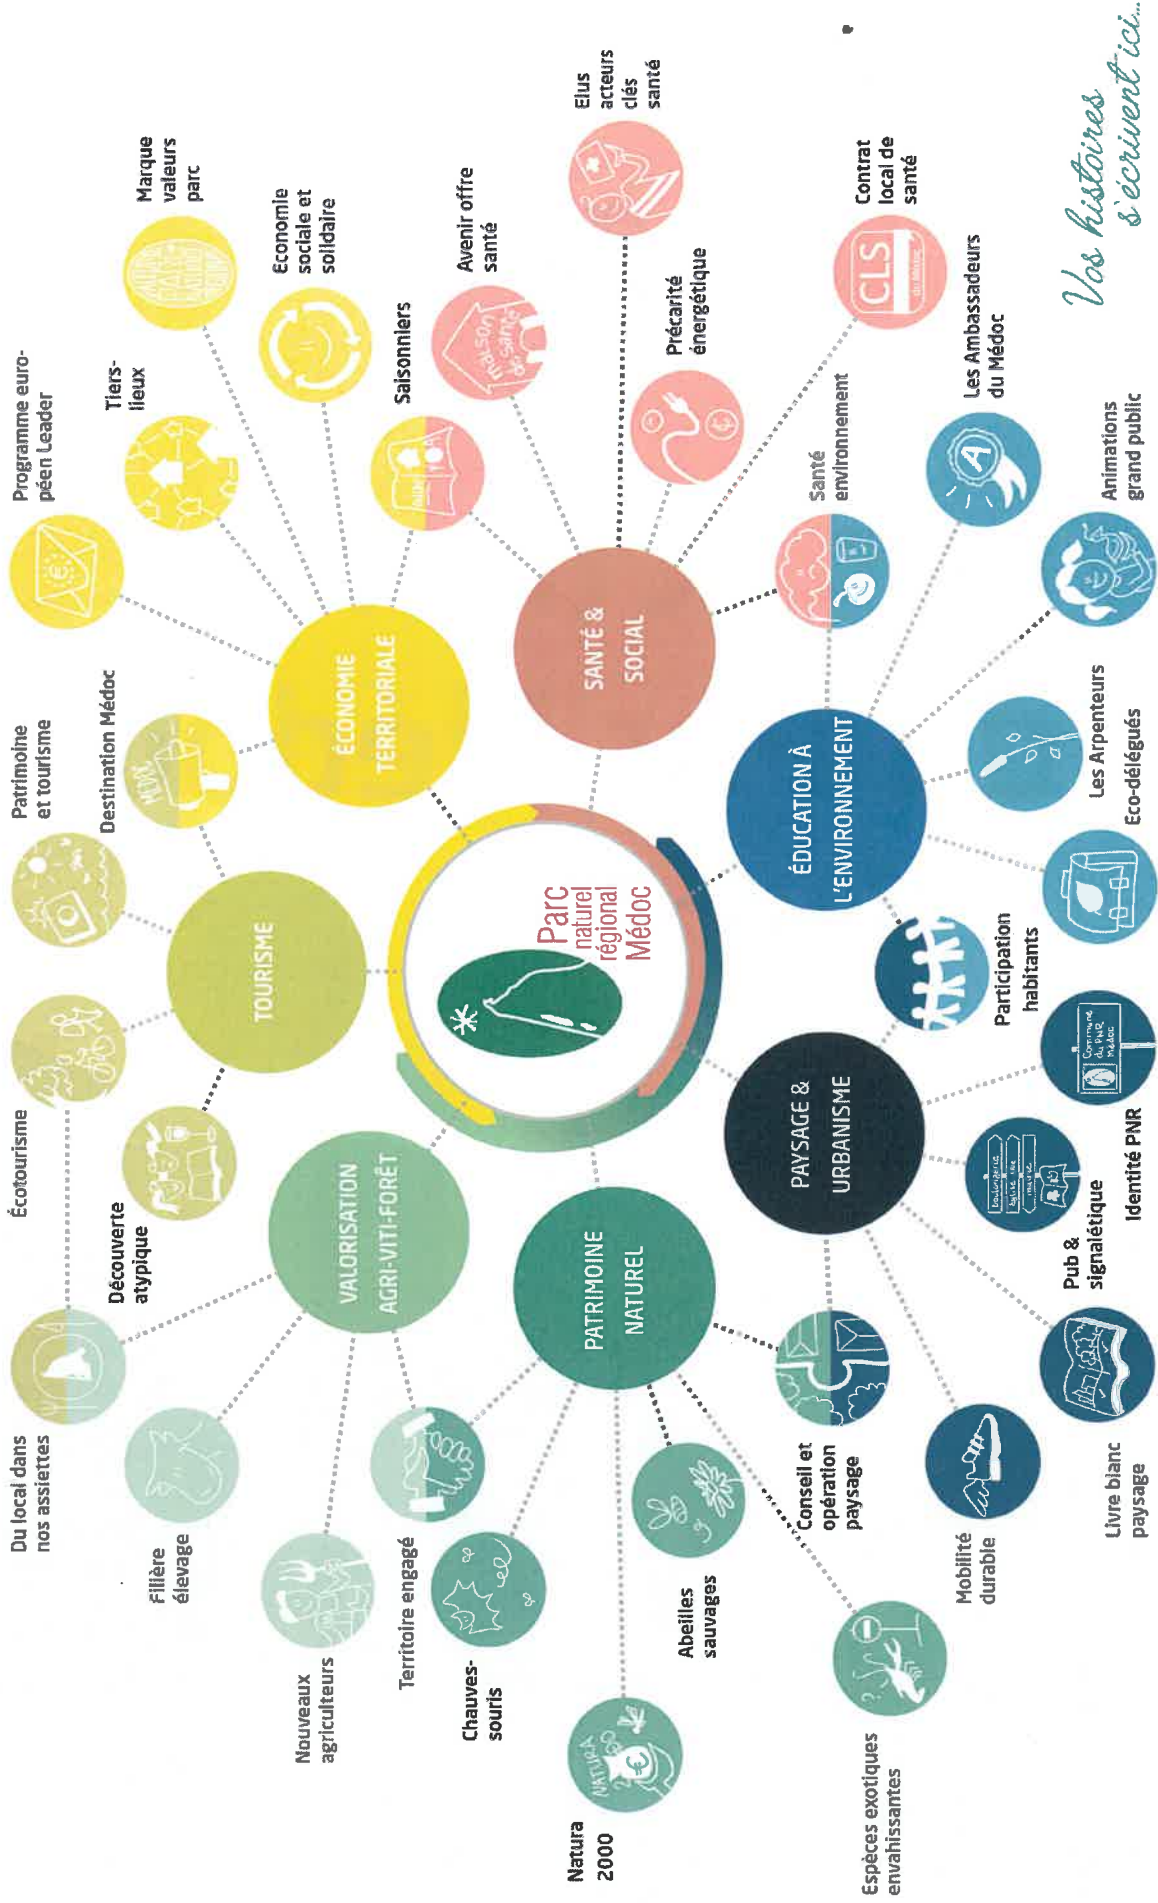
Vos histoires s'écrivent ici...

Parc naturel régional Médoc

ÉCONOMIE TERRITORIALE
Programme européen Leader
Tiers-lieux
Économie sociale et solidaire
Marque valeurs parc
Saisonniers
Destination Médoc

SANTÉ & SOCIAL
Avenir offre santé
Elus acteurs clés santé
Précarité énergétique
Contrat local de santé
CLS
Santé environnement

ÉDUCATION À L'ENVIRONNEMENT
Les Ambassadeurs du Médoc
Animations grand public
Les Arpenteurs
Eco-délégués
Participation habitants

PAYSAGE & URBANISME
Identité PNR
Pub & signalétique
Livre blanc paysage
Mobilité durable
Conseil et opération paysage

PATRIMOINE NATUREL
Espèces exotiques envahissantes
Abeilles sauvages
Natura 2000
Chauves-souris
Territoire engagé

VALORISATION AGRI-VITI-FORÊT
Nouveaux agriculteurs
Filière élevage
Du local dans nos assiettes
Découverte atypique

TOURISME
Écotourisme
Patrimoine et tourisme